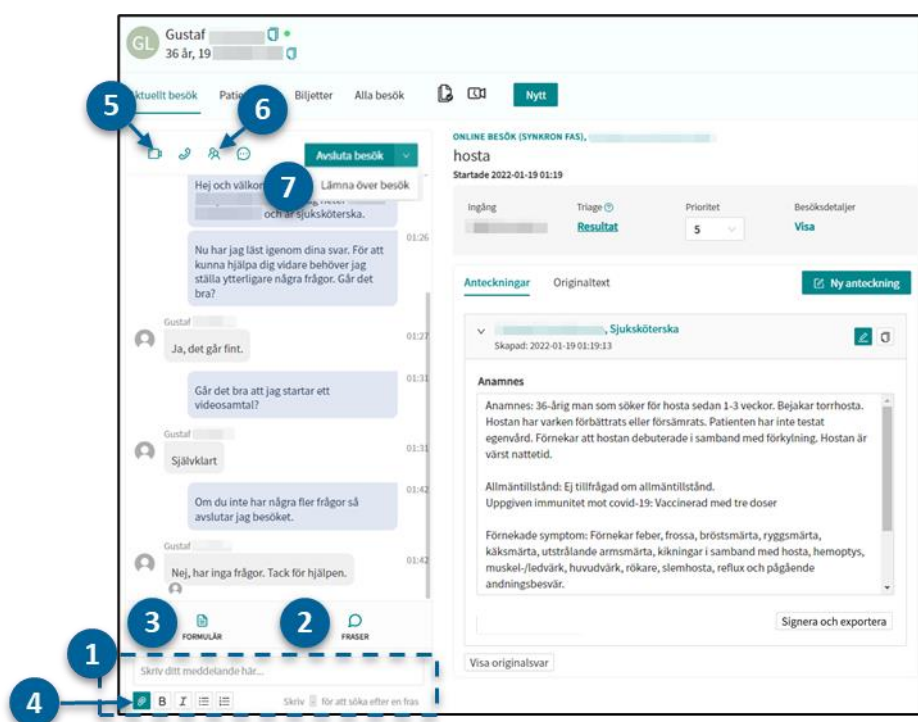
GL Gustaf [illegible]
36 år, 19 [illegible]

ktuellt besök Patie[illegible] Biljetter Alla besök Nytt

5 6

Avsluta besök

7 Lämna över besök

Hej och välkom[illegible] och är sjuksköterska.

01:26 Nu har jag läst igenom dina svar. För att kunna hjälpa dig vidare behöver jag ställa ytterligare några frågor. Går det bra?

Gustaf
01:27 Ja, det går fint.

01:31 Går det bra att jag startar ett videosamtal?

Gustaf
01:31 Självklart

01:42 Om du inte har några fler frågor så avslutar jag besöket.

Gustaf
01:42 Nej, har inga frågor. Tack för hjälpen.

3 FORMULÄR 2 FRASER

1

Skriv ditt meddelande här...

4 B I

Skriv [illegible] för att söka efter en fras

ONLINE BESÖK (SYNKRON FAS),
hosta
Startade 2022-01-19 01:19

| Ingång | Triage | Prioritet | Besöksdetaljer |
|---|---|---|---|
| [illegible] | Resultat | 5 | Visa |

Anteckningar Originaltext Ny anteckning

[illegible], Sjuksköterska
Skapad: 2022-01-19 01:19:13

Anamnes

Anamnes: 36-årig man som söker för hosta sedan 1-3 veckor. Bejakar torrhosta. Hostan har varken förbättrats eller försämrats. Patienten har inte testat egenvård. Förnekar att hostan debuterade i samband med förkylning. Hostan är värst nattetid.

Allmäntillstånd: Ej tillfrågad om allmäntillstånd.
Uppgiven immunitet mot covid-19: Vaccinerad med tre doser

Förnekade symptom: Förnekar feber, frossa, bröstsmärta, ryggsmärta, käksmärta, utstrålande armsmärta, kikningar i samband med hosta, hemoptys, muskel-/ledvärk, huvudvärk, rökare, slemhosta, reflux och pågående andningsbesvär.

Signera och exportera

Visa originalsvar